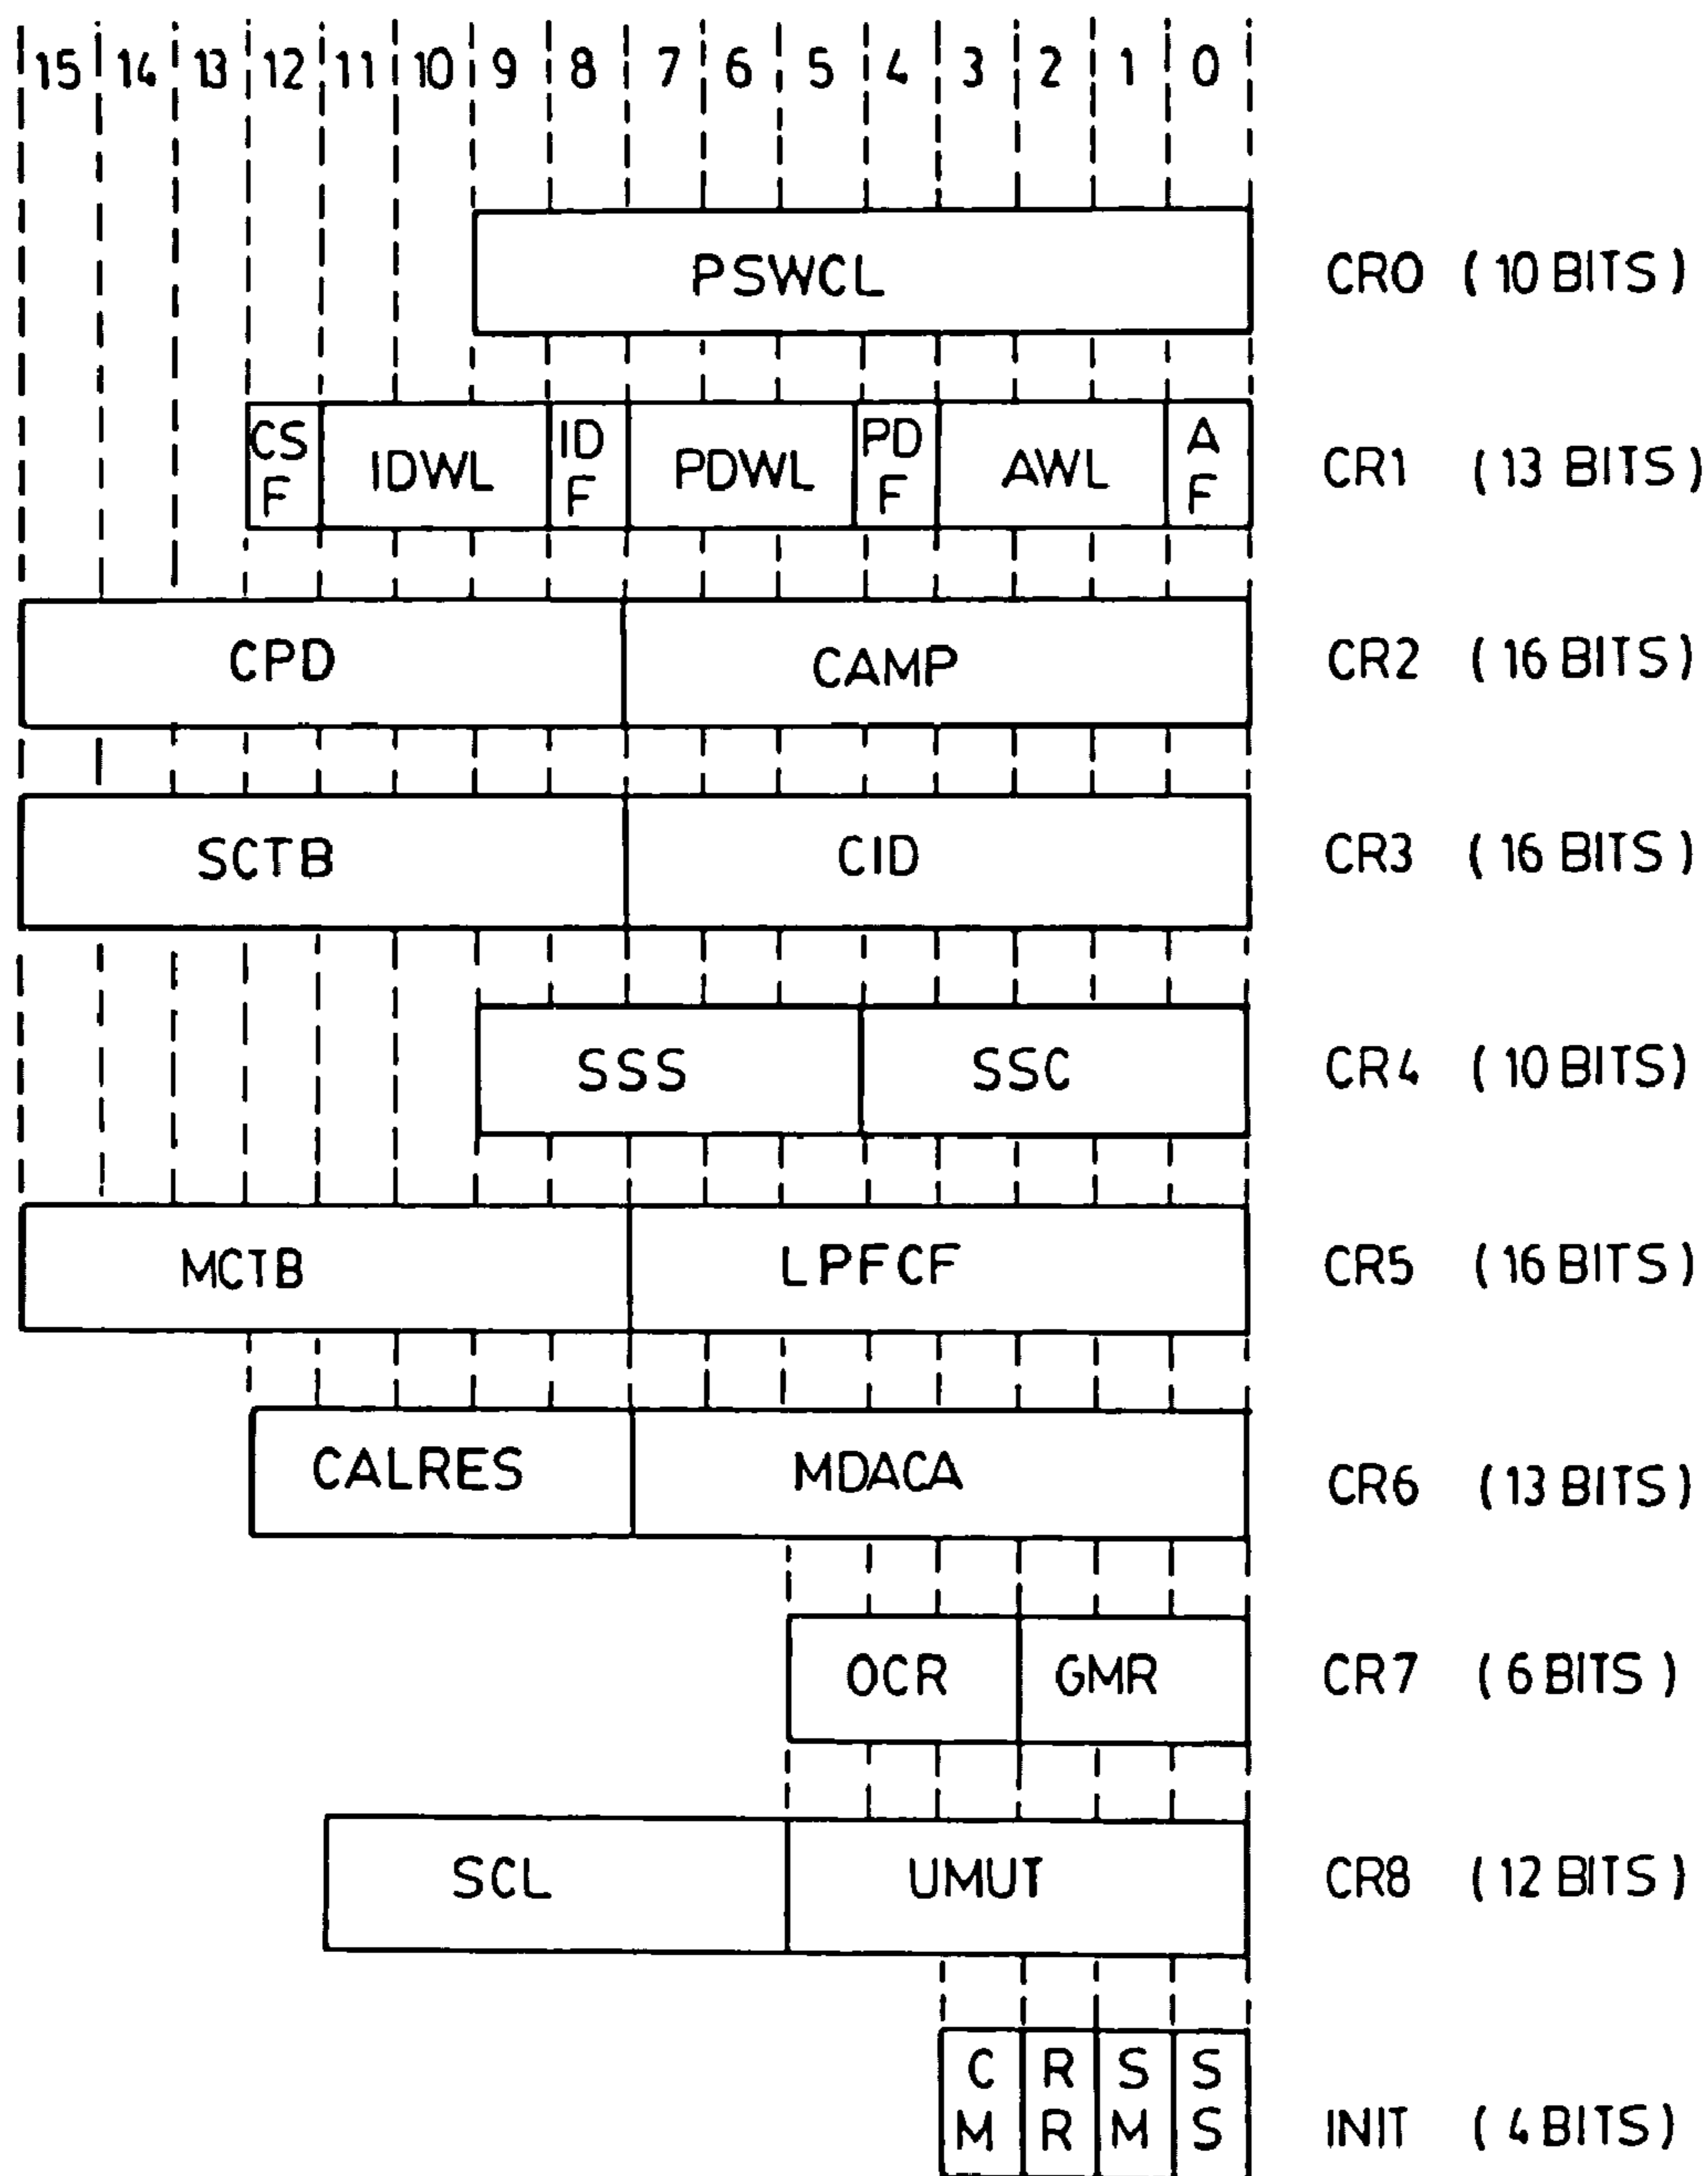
15 14 13 12 11 10 9 8 7 6 5 4 3 2 1 0

PSWCL CR0 (10 BITS)

CS F IDWL ID F PDWL PD F AWL A F CR1 (13 BITS)

CPD CAMP CR2 (16 BITS)

SCTB CID CR3 (16 BITS)

SSS SSC CR4 (10 BITS)

MCTB LPFCF CR5 (16 BITS)

CALRES MDACA CR6 (13 BITS)

OCR GMR CR7 (6 BITS)

SCL UMUT CR8 (12 BITS)

C M R R S M S S INIT (4 BITS)